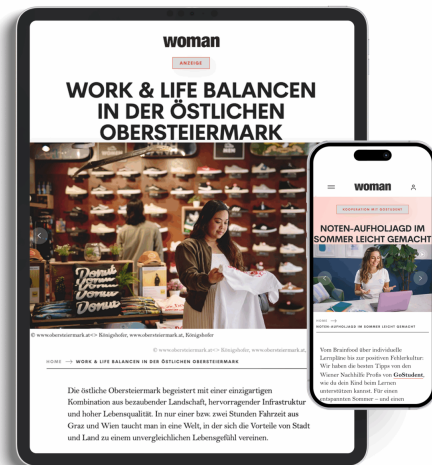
woman

ANZEIGE

WORK & LIFE BALANCEN IN DER ÖSTLICHEN OBERSTEIERMARK

© www.obersteiermark.at<> Königshofer, www.obersteiermark.at, Königshofer

© www.obersteiermark.at<> Königshofer, www.obersteiermark.at

HOME → WORK & LIFE BALANCEN IN DER ÖSTLICHEN OBERSTEIERMARK

Die östliche Obersteiermark begeistert mit einer einzigartigen Kombination aus bezaubernder Landschaft, hervorragender Infrastruktur und hoher Lebensqualität. In nur einer bzw. zwei Stunden Fahrzeit aus Graz und Wien taucht man in eine Welt, in der sich die Vorteile von Stadt und Land zu einem unvergleichlichen Lebensgefühl vereinen.

woman

KOOPERATION MIT GOSTUDENT

NOTEN-AUFHOLJAGD IM SOMMER LEICHT GEMACHT

HOME →
NOTEN-AUFHOLJAGD IM SOMMER LEICHT GEMACHT

Vom Brainfood über individuelle Lernpläne bis zur positiven Fehlerkultur: Wir haben die besten Tipps von den Wiener Nachhilfe-Profis von GoStudent, wie du dein Kind beim Lernen unterstützen kannst. Für einen entspannten Sommer – und einen